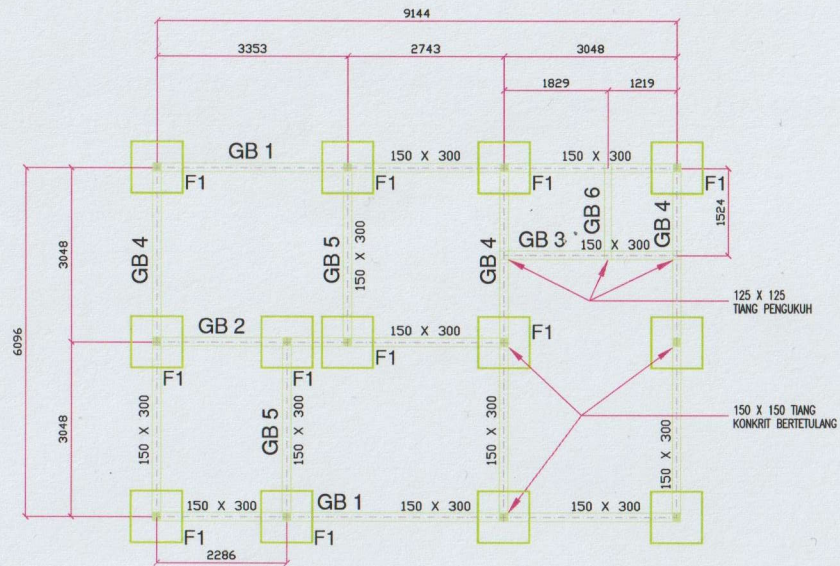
9144

3353

2743

3048

1829

1219

GB 1

150 X 300

150 X 300

F1

F1

F1

F1

GB 4

GB 5

150 X 300

GB 4

GB 6

GB 4

1524

GB 3

150 X 300

3048

6096

125 X 125
TIANG PENGUKUH

GB 2

150 X 300

F1

F1

F1

F1

3048

150 X 300

GB 5

150 X 300

150 X 300

150 X 300

150 X 150 TIANG
KONKRIT BERTETULANG

150 X 300

GB 1

150 X 300

150 X 300

F1

F1

2286